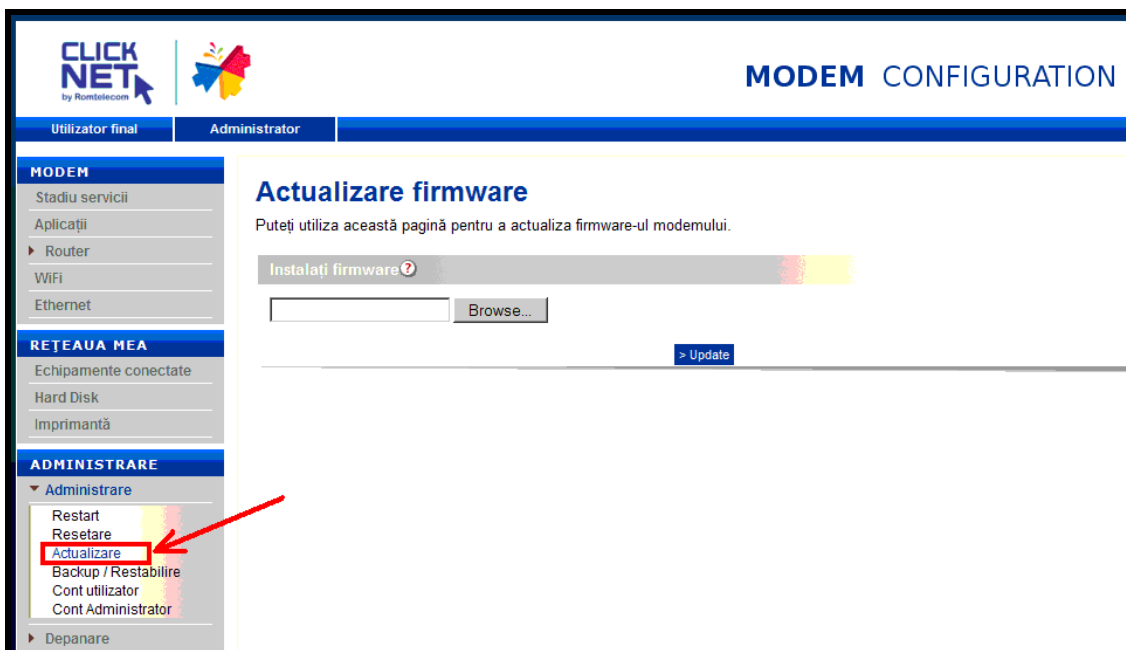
CLICK NET by Romtelecom

MODEM CONFIGURATION

Utilizator final
Administrator

MODEM
Stadiu servicii
Aplicații
Router
WiFi
Ethernet

REȚEAUA MEA
Echipamente conectate
Hard Disk
Imprimantă

ADMINISTRARE
Administrare
Restart
Resetare
Actualizare
Backup / Restabilire
Cont utilizator
Cont Administrator
Depanare

Actualizare firmware

Puteți utiliza această pagină pentru a actualiza firmware-ul modemului.

Instalați firmware

Browse...

> Update